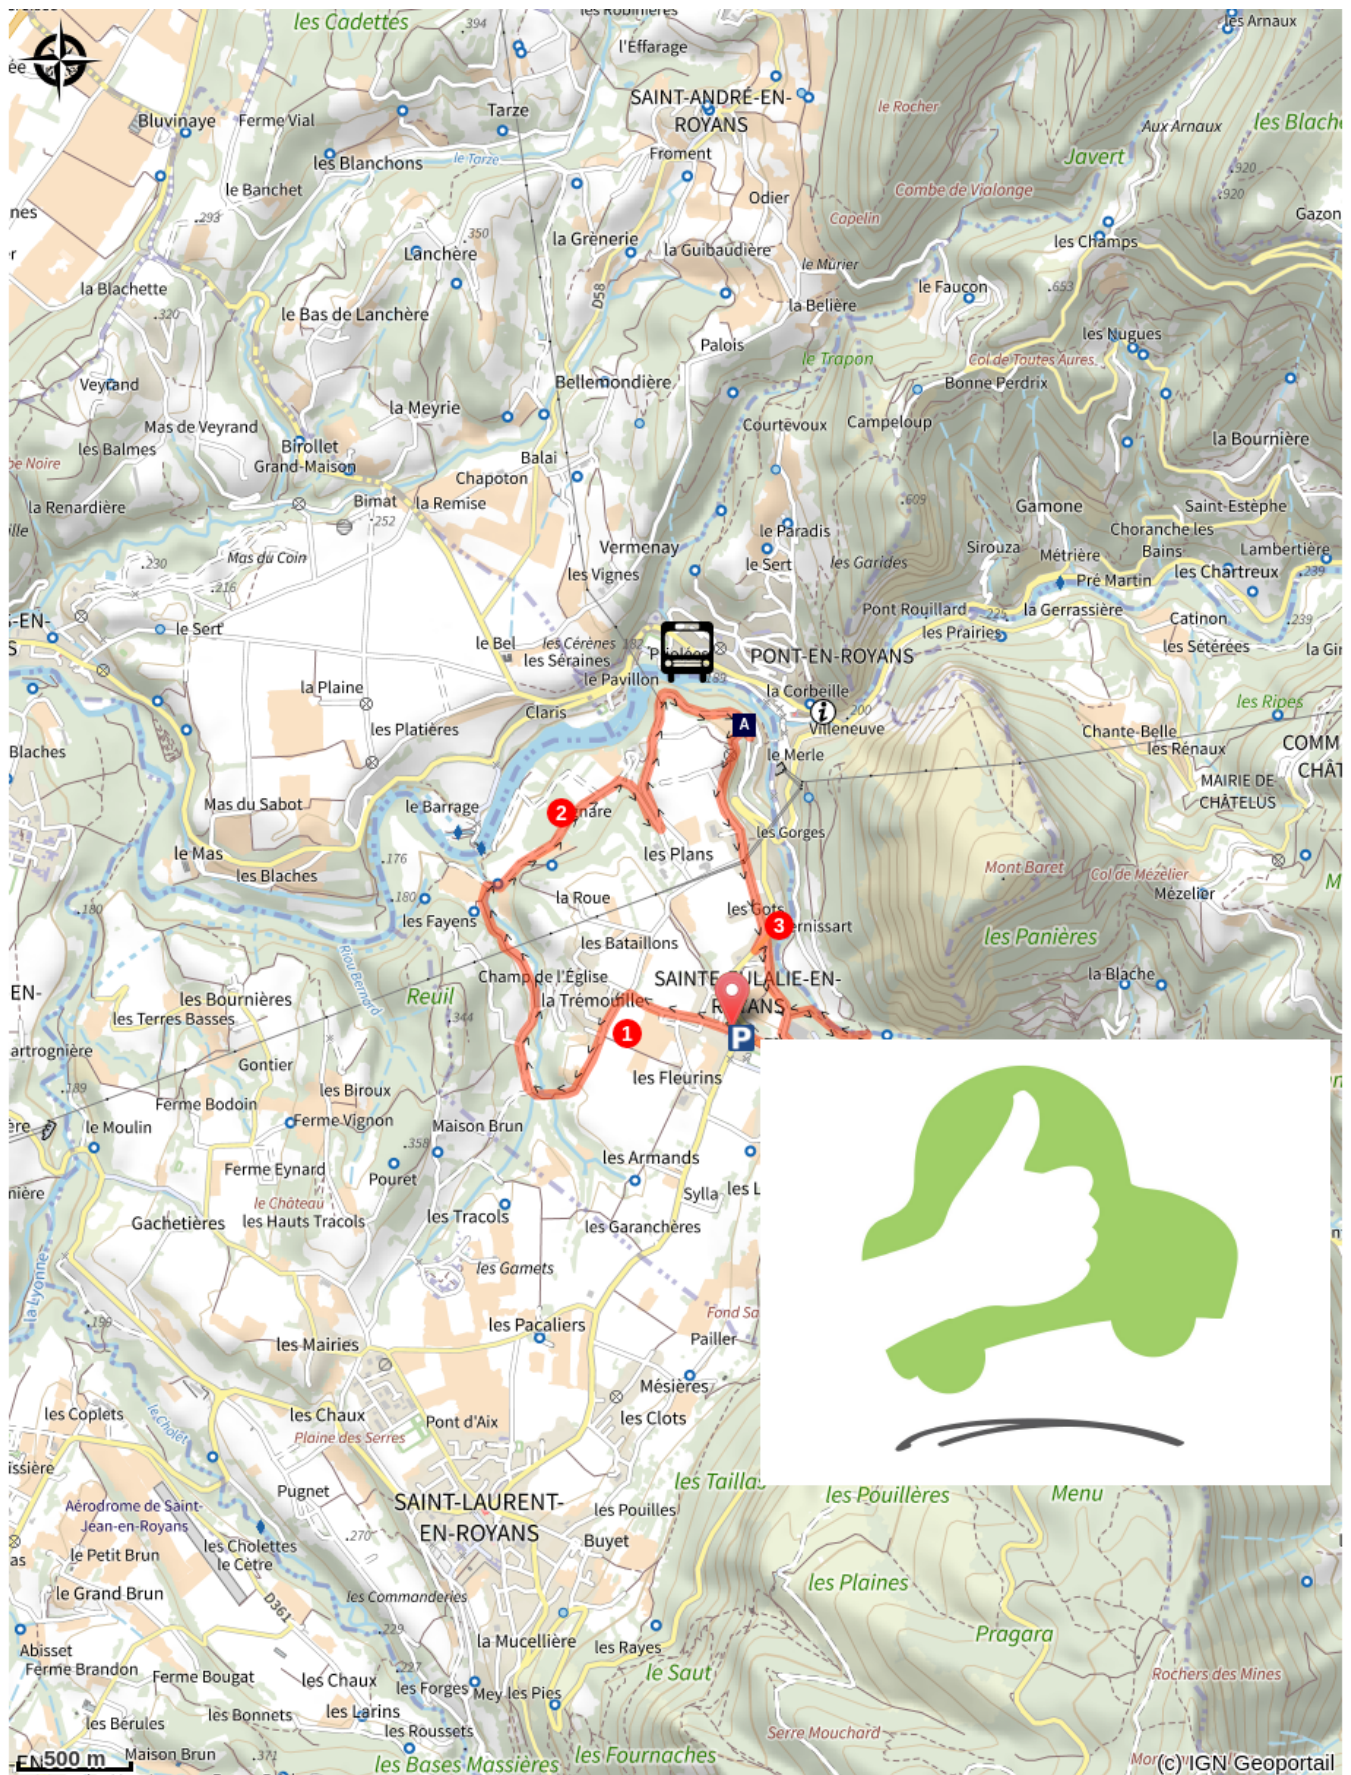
les Cadettes
l'Effarage
SAINT-ANDRÉ-EN-ROYANS
les Arnaux
Bluvinaye
Ferme Vial
Tarze
le Rocher
Aux Arnaux
les Blanchons
le Tarze
Froment
Javert
le Banchet
Odier
Combe de Vialonge
Capelin
Gazon
la Grènerie
Lanchère
la Guibaudière
le Mûrier
les Champs
la Blachette
le Faucon
le Bas de Lanchère
la Belière
Palois
les Nugues
le Trapon
Col de Toutes Aures
Veyrand
Bellemondière
Bonne Perdrix
la Meyrie
Mas de Veyrand
Courtevoux
Campeloup
les Balmes
Birollet
la Bourrière
Grand-Maison
Balai
Chapoton
la Renardière
Bimat
la Remise
Gamone
Saint-Estèphe
Choranche les Bains
Vermenay
le Paradis
Sirouza
Lambertière
Mas du Coin
les Vignes
le Sert
les Garides
Métrière
Pré Martin
les Chartreux
le Sert
Pont Rouillard
la Gerrassière
Catinon
les Prairies
le Bel
les Cérènes
les Séraines
PONT-EN-ROYANS
les Sétérées
la Plaine
le Pavillon
la Corbeille
les Ripes
Claris
A
Villeneuve
Chante-Belle
les Platières
le Merle
les Rénaux
COMM
Blaches
MAIRIE DE CHÂTELUS
Mas du Sabot
le Barrage
2
les Gorges
les Plans
le Mas
Mont Baret
Col de Mézelier
les Blaches
la Roue
Mézelier
les Fayens
les Gots
3
les Panières
les Bataillons
Champ de l'Église
SAINTE-EULALIE-EN-ROYANS
la Blache
les Bournières
Reuil
la Trémouille
les Terres Basses
Riou Bernard
1
P
artrognière
Gontier
les Fleurins
les Biroux
Ferme Bodoin
le Moulin
Ferme Vignon
Maison Brun
Ferme Eynard
Pouret
les Armands
le Château
Sylla
Gachetières
les Hauts Tracols
les Tracols
les Garanchères
les Gamets
Fond Sa
les Pacaliers
les Mairies
Pailler
Mésières
les Coplets
les Chaux
Pont d'Aix
les Clots
Plaine des Serres
le Cholet
les Taillas
les Pouillères
Menu
Pugnet
Aérodrome de Saint-Jean-en-Royans
SAINT-LAURENT-EN-ROYANS
les Pouilles
les Cholettes
le Cètre
Buyet
le Petit Brun
le Grand Brun
les Plaines
les Commanderies
Pragara
D361
la Mucellière
les Rayes
Abisset
Ferme Brandon
Ferme Bougat
les Chaux
le Saut
Rochers des Mines
les Forges
Mey les Pies
les Bérules
les Bonnets
les Larins
les Roussets
Serre Mouchard
500 m
Maison Brun
les Bases Massières
les Fournaches
(c) IGN Geoportail